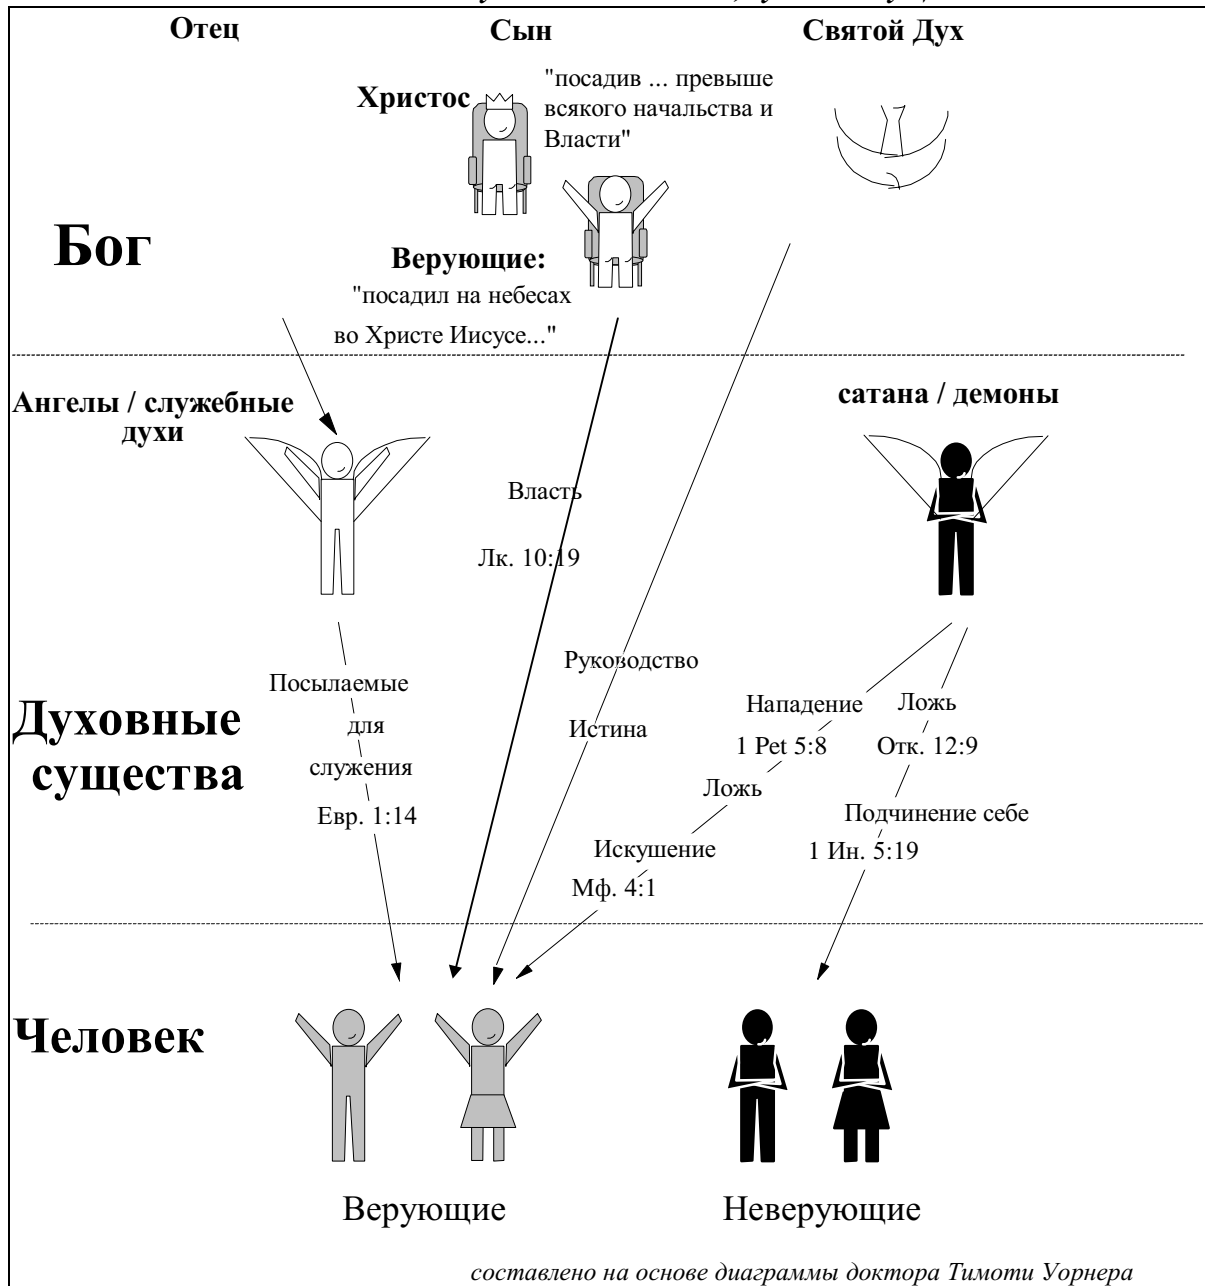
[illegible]

Отец

Сын

Святой Дух

Христос

"посадив ... превыше всякого начальства и Власти"

Бог

Верующие:

"посадил на небесах во Христе Иисусе..."

Ангелы / служебные духи

сатана / демоны

Власть

Лк. 10:19

Руководство

Истина

Посылаемые для служения

Евр. 1:14

Духовные существа

Нападение

1 Pet 5:8

Ложь

Отк. 12:9

Ложь

Искушение

Мф. 4:1

Подчинение себе

1 Ин. 5:19

Человек

Верующие

Неверующие

составлено на основе диаграммы доктора Тимоти Уорнера